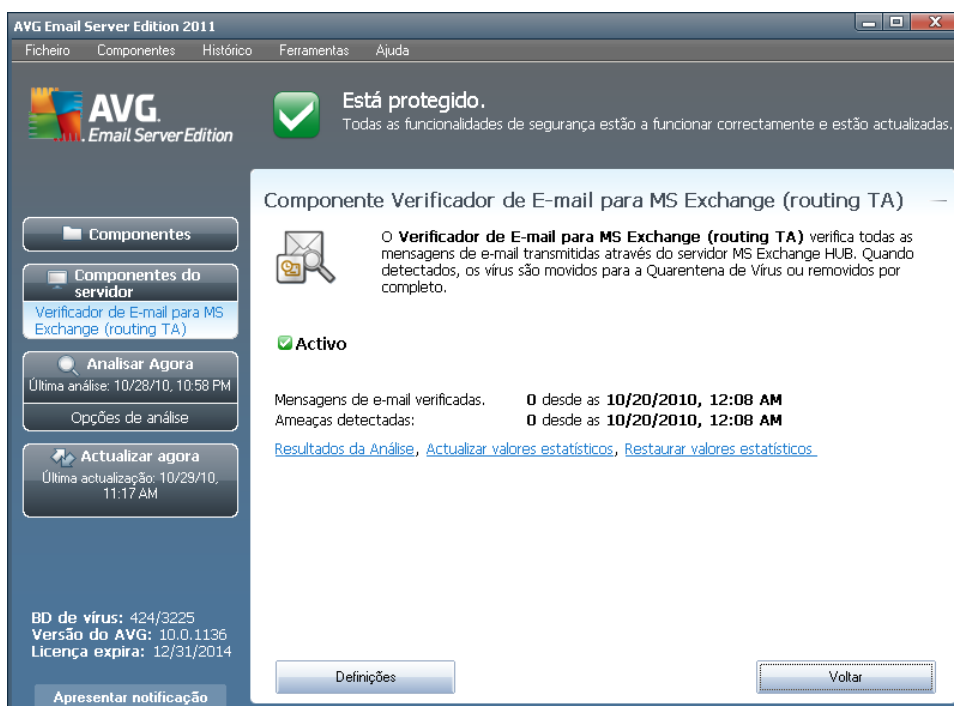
AVG Email Server Edition 2011

Ficheiro Componentes Histórico Ferramentas Ajuda

AVG. Email Server Edition

Está protegido.
Todas as funcionalidades de segurança estão a funcionar correctamente e estão actualizadas.

Componente Verificador de E-mail para MS Exchange (routing TA)

O **Verificador de E-mail para MS Exchange (routing TA)** verifica todas as mensagens de e-mail transmitidas através do servidor MS Exchange HUB. Quando detectados, os vírus são movidos para a Quarentena de Vírus ou removidos por completo.

Activo

Mensagens de e-mail verificadas. 0 desde as 10/20/2010, 12:08 AM
Ameaças detectadas: 0 desde as 10/20/2010, 12:08 AM

Resultados da Análise, Actualizar valores estatísticos, Restaurar valores estatísticos

Componentes

Componentes do servidor

Verificador de E-mail para MS Exchange (routing TA)

Analisar Agora
Última análise: 10/28/10, 10:58 PM

Opções de análise

Actualizar agora
Última actualização: 10/29/10, 11:17 AM

BD de vírus: 424/3225
Versão do AVG: 10.0.1136
Licença expira: 12/31/2014

Apresentar notificação

Definições

Voltar